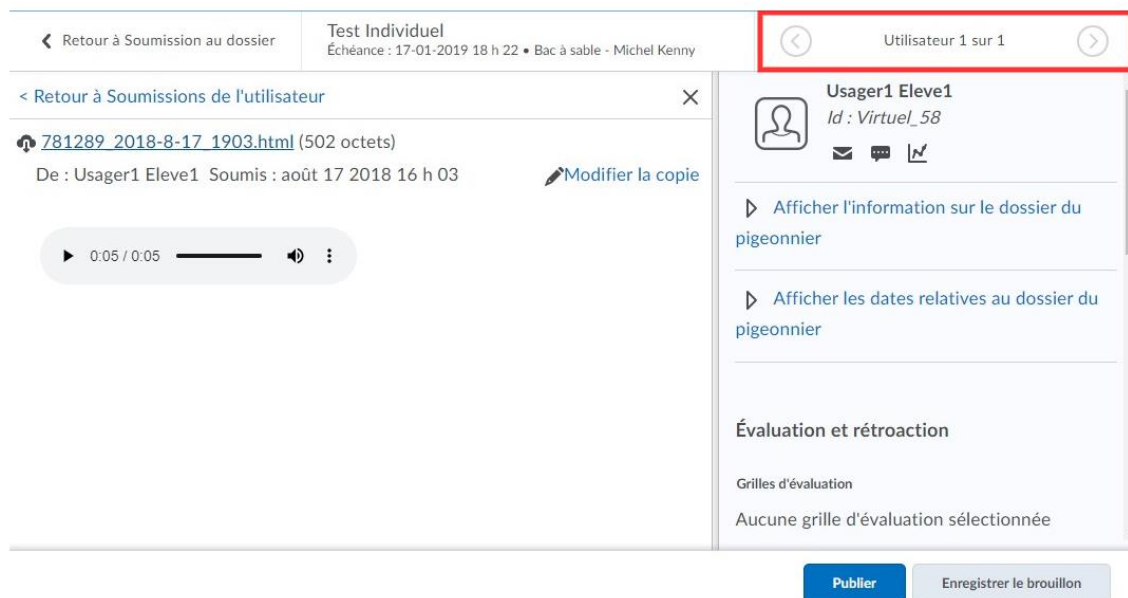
Retour à Soumission au dossier

Test Individuel
Échéance : 17-01-2019 18 h 22 • Bac à sable - Michel Kenny

Utilisateur 1 sur 1

< Retour à Soumissions de l'utilisateur

781289_2018-8-17_1903.html (502 octets)
De : Usager1 Eleve1 Soumis : août 17 2018 16 h 03

Modifier la copie

0:05 / 0:05

Usager1 Eleve1
Id : Virtuel_58

Afficher l'information sur le dossier du pigeonnier

Afficher les dates relatives au dossier du pigeonnier

Évaluation et rétroaction

Grilles d'évaluation

Aucune grille d'évaluation sélectionnée

Publier

Enregistrer le brouillon